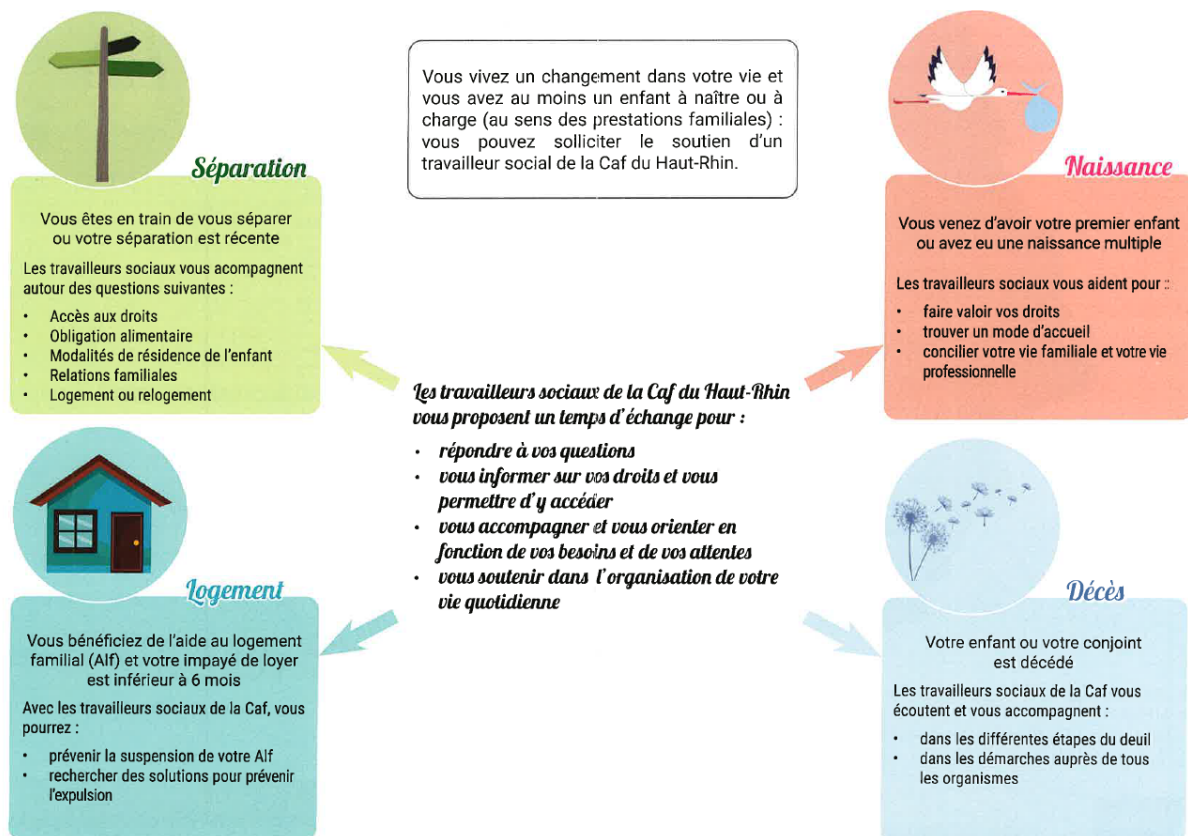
Vous vivez un changement dans votre vie et vous avez au moins un enfant à naître ou à charge (au sens des prestations familiales) : vous pouvez solliciter le soutien d'un travailleur social de la Caf du Haut-Rhin.

Séparation

Vous êtes en train de vous séparer ou votre séparation est récente

Les travailleurs sociaux vous acompagnent autour des questions suivantes :

- Accès aux droits
- Obligation alimentaire
- Modalités de résidence de l'enfant
- Relations familiales
- Logement ou relogement

Naissance

Vous venez d'avoir votre premier enfant ou avez eu une naissance multiple

Les travailleurs sociaux vous aident pour :

- faire valoir vos droits
- trouver un mode d'accueil
- concilier votre vie familiale et votre vie professionnelle

Les travailleurs sociaux de la Caf du Haut-Rhin vous proposent un temps d'échange pour :

- répondre à vos questions
- vous informer sur vos droits et vous permettre d'y accéder
- vous accompagner et vous orienter en fonction de vos besoins et de vos attentes
- vous soutenir dans l'organisation de votre vie quotidienne

Logement

Vous bénéficiez de l'aide au logement familial (Alf) et votre impayé de loyer est inférieur à 6 mois

Avec les travailleurs sociaux de la Caf, vous pourrez :

- prévenir la suspension de votre Alf
- rechercher des solutions pour prévenir l'expulsion

Décès

Votre enfant ou votre conjoint est décédé

Les travailleurs sociaux de la Caf vous écoutent et vous accompagnent :

- dans les différentes étapes du deuil
- dans les démarches auprès de tous les organismes